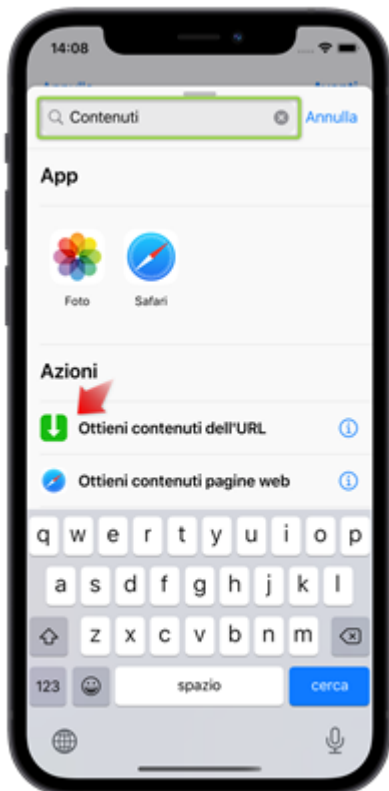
14:08

Annulla Avanti

Contenuti

Annulla

App

Foto

Safari

Azioni

Ottieni contenuti dell'URL

Ottieni contenuti pagine web

q w e r t y u i o p

a s d f g h j k l

z x c v b n m

123

spazio

cerca